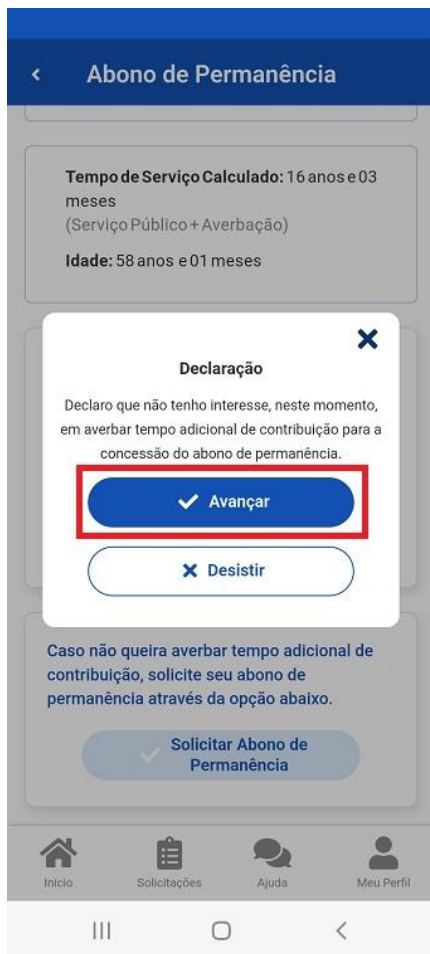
Abono de Permanência

Tempo de Serviço Calculado: 16 anos e 03 meses
(Serviço Público + Averbação)

Idade: 58 anos e 01 meses

Declaração

Declaro que não tenho interesse, neste momento, em averbar tempo adicional de contribuição para a concessão do abono de permanência.

Avançar

Desistir

Caso não queira averbar tempo adicional de contribuição, solicite seu abono de permanência através da opção abaixo.

Solicitar Abono de Permanência

Início
Solicitações
Ajuda
Meu Perfil